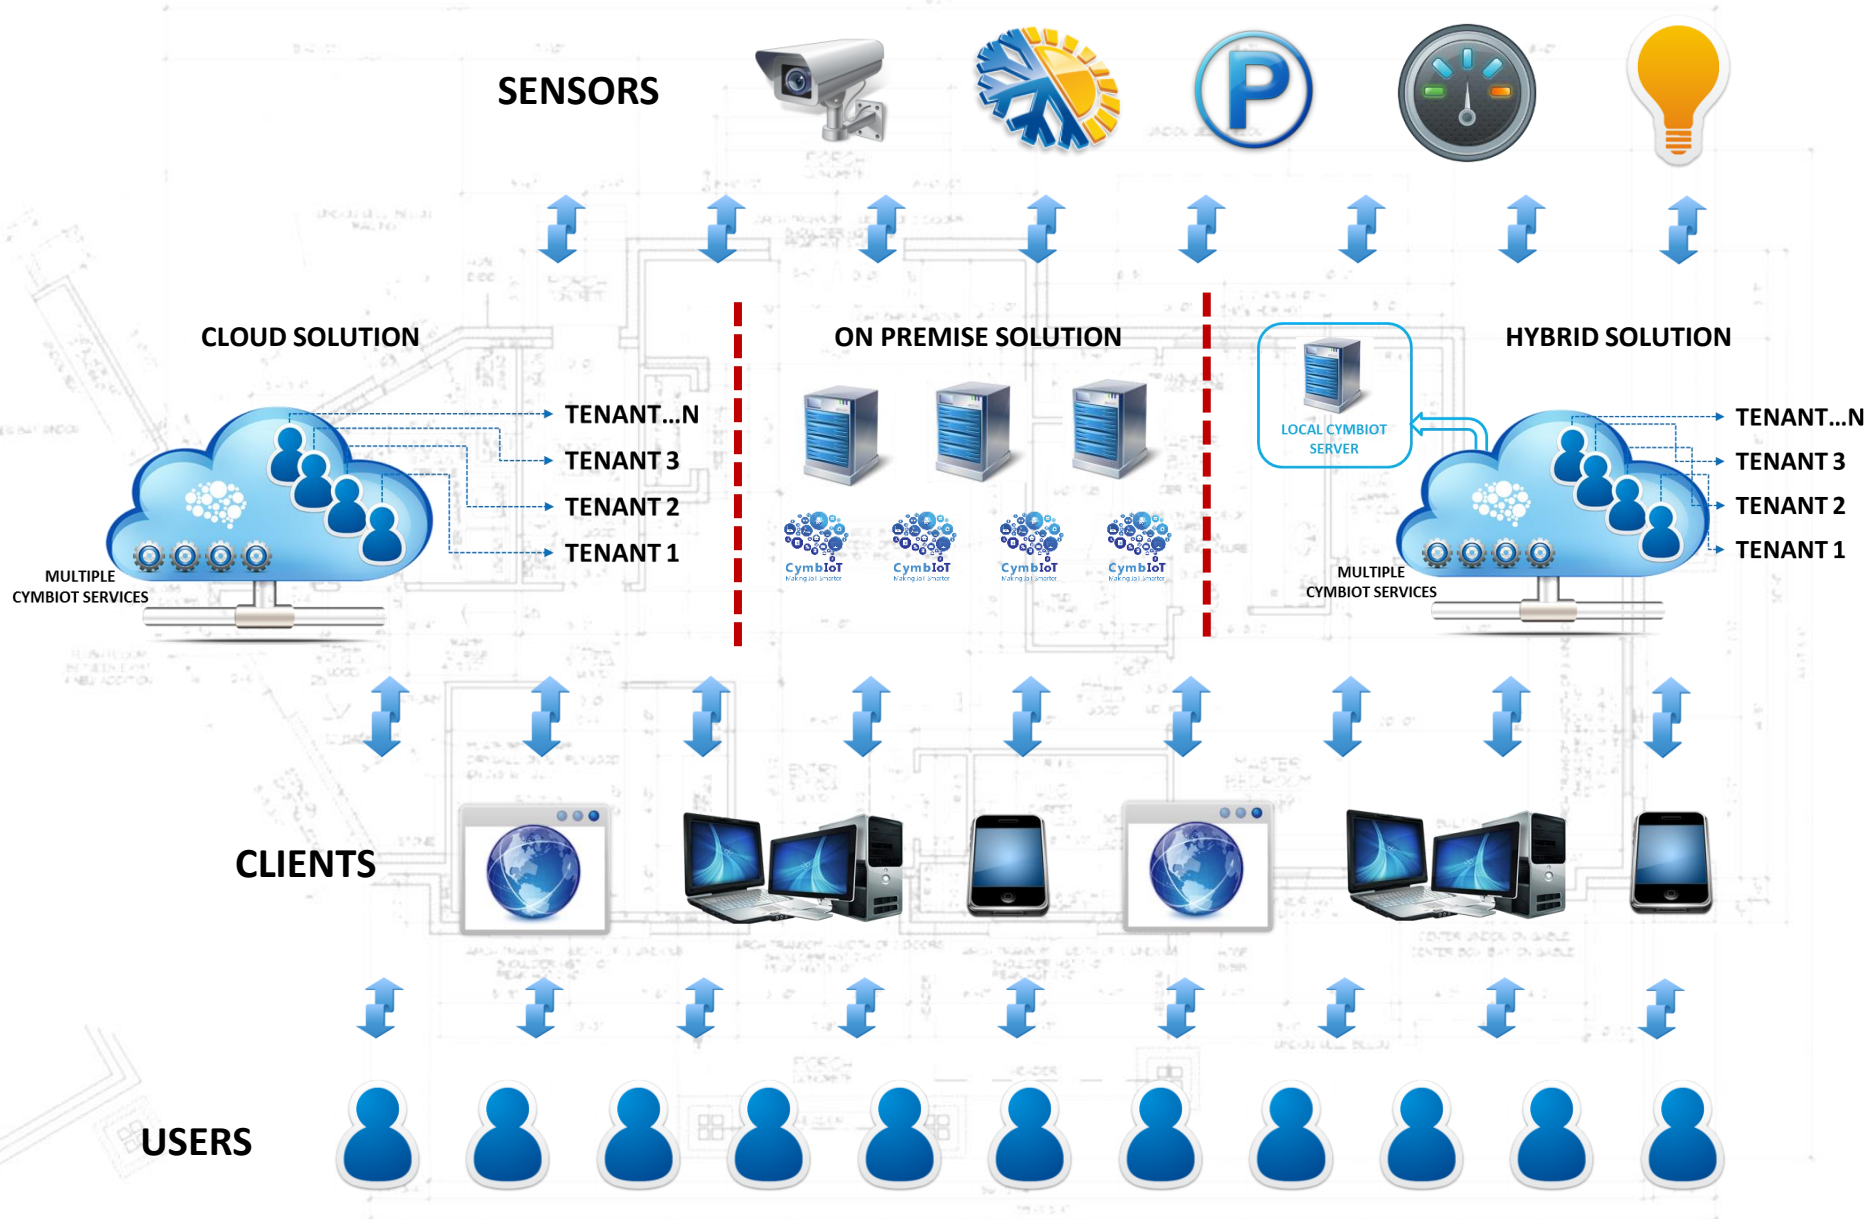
SENSORS

CLOUD SOLUTION

TENANT...N
TENANT 3
TENANT 2
TENANT 1

MULTIPLE CYMBIOT SERVICES

ON PREMISE SOLUTION

CymbIoT
CymbIoT
CymbIoT
CymbIoT

LOCAL CYMBIOT SERVER

HYBRID SOLUTION

TENANT...N
TENANT 3
TENANT 2
TENANT 1

MULTIPLE CYMBIOT SERVICES

CLIENTS

USERS